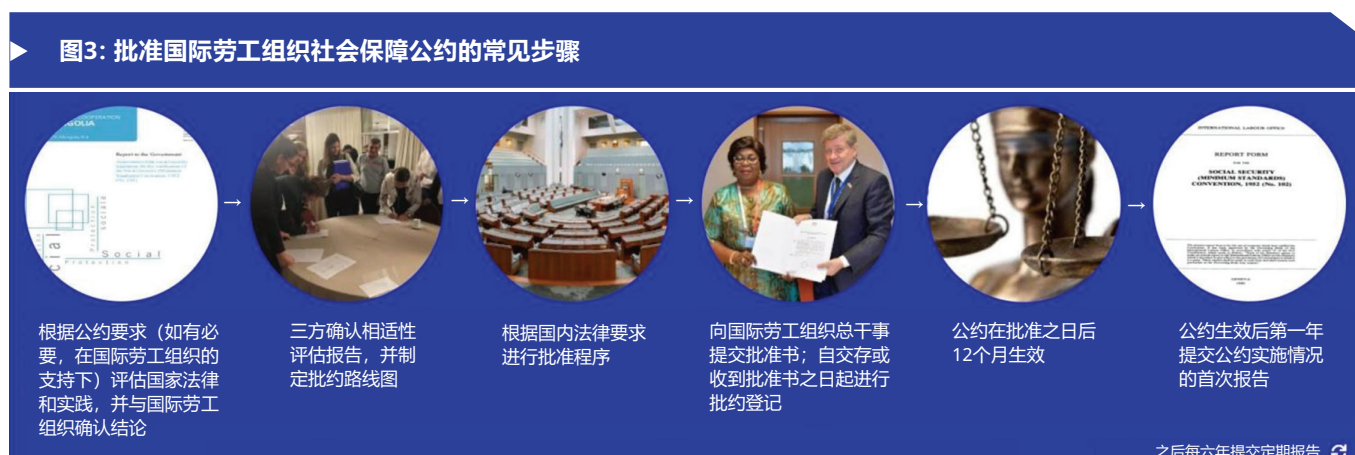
图3: 批准国际劳工组织社会保障公约的常见步骤

CORPORATION
NGOLIA

Report to the Government

Social
Protection

INTERNATIONAL LABOUR OFFICE

REPORT FORM

SOCIAL SECURITY
(MINIMUM STANDARDS)
CONVENTION, 1952 (No. 102)

根据公约要求（如有必要，在国际劳工组织的支持下）评估国家法律和实践，并与国际劳工组织确认结论

三方确认相适性评估报告，并制定批约路线图

根据国内法律要求进行批准程序

向国际劳工组织总干事提交批准书；自交存或收到批准书之日起进行批约登记

公约在批准之日后12个月生效

公约生效后第一年提交公约实施情况的首次报告

之后每六年提交定期报告